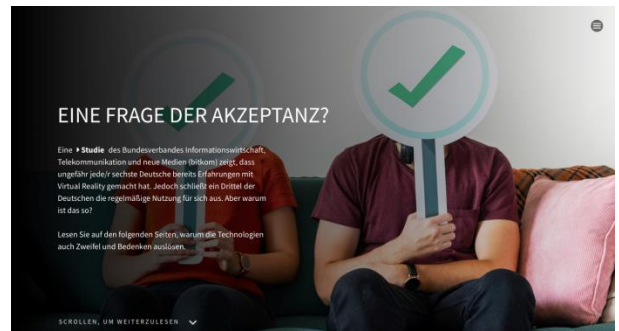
EINE FRAGE DER AKZEPTANZ?

Eine ▸ Studie des Bundesverbandes Informationswirtschaft, Telekommunikation und neue Medien (bitkom) zeigt, dass ungefähr jede/r sechste Deutsche bereits Erfahrungen mit Virtual Reality gemacht hat. Jedoch schließt ein Drittel der Deutschen die regelmäßige Nutzung für sich aus. Aber warum ist das so?

Lesen Sie auf den folgenden Seiten, warum die Technologien auch Zweifel und Bedenken auslösen.

SCROLLEN, UM WEITERZULESEN